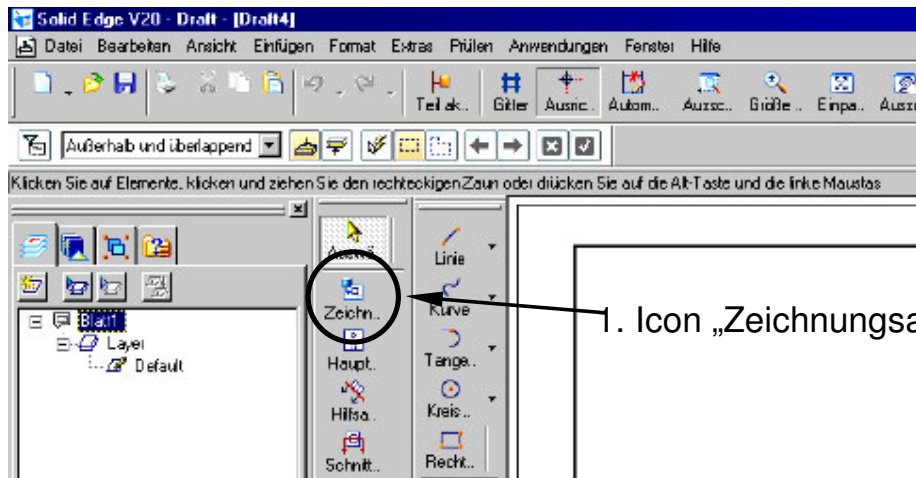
Solid Edge V20 - Draft - [Draft4]

Datei Bearbeiten Ansicht Einfügen Format Extras Prüfen Anwendungen Fenster Hilfe

Teil ak.. Gitter Ausric.. Autom.. Aussc.. Größe.. Einpa.. Auss

Außerhalb und überlappend

Klicken Sie auf Elemente, klicken und ziehen Sie den rechteckigen Zaun oder drücken Sie auf die Alt-Taste und die linke Maustas

Auswä..

Zeichn..

Haupt.

Hilfsa..

Schnitt..

Linie

Kurve

Tange..

Kreis..

Recht..

Blatt1

Layer

Default

1. Icon „Zeichnungsa